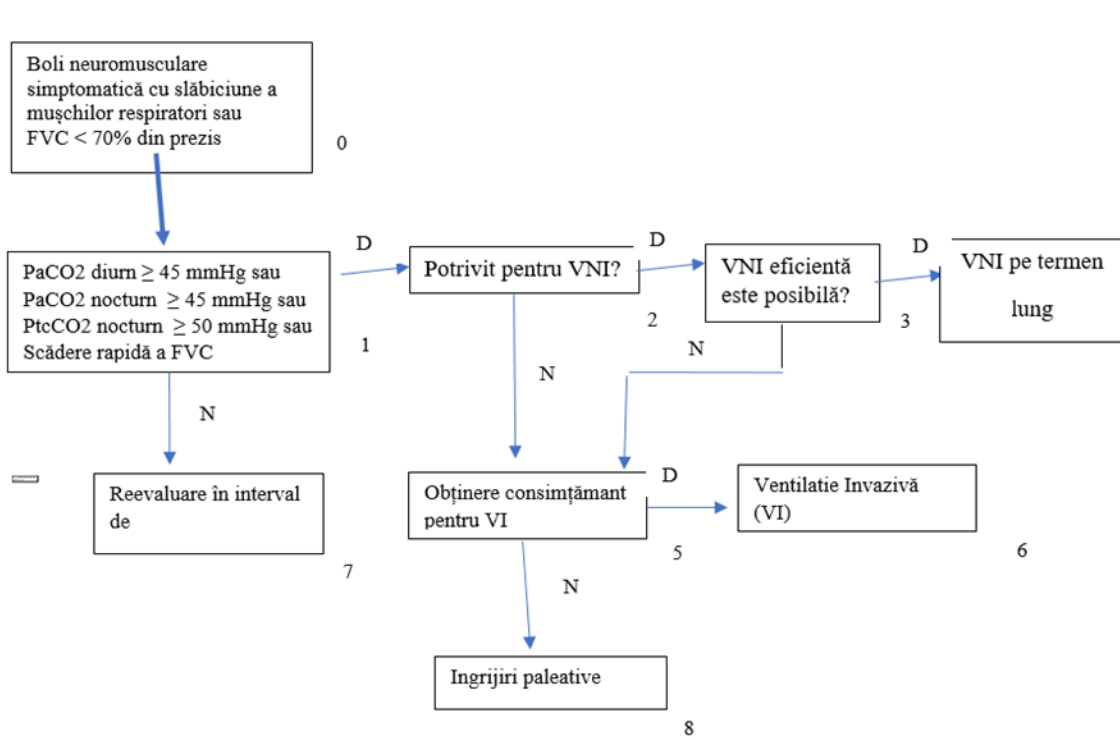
Boli neuromusculare simptomatică cu slăbiciune a mușchilor respiratori sau FVC < 70% din prezis

0

PaCO2 diurn ≥ 45 mmHg sau
PaCO2 nocturn ≥ 45 mmHg sau
PtcCO2 nocturn ≥ 50 mmHg sau
Scădere rapidă a FVC

1

D

Potrivit pentru VNI?

2

D

VNI eficientă este posibilă?

3

D

VNI pe termen lung

N

N

N

Reevaluare în interval de

7

Obținere consimțământ pentru VI

5

D

Ventilatie Invazivă (VI)

6

N

Ingrijiri paleative

8